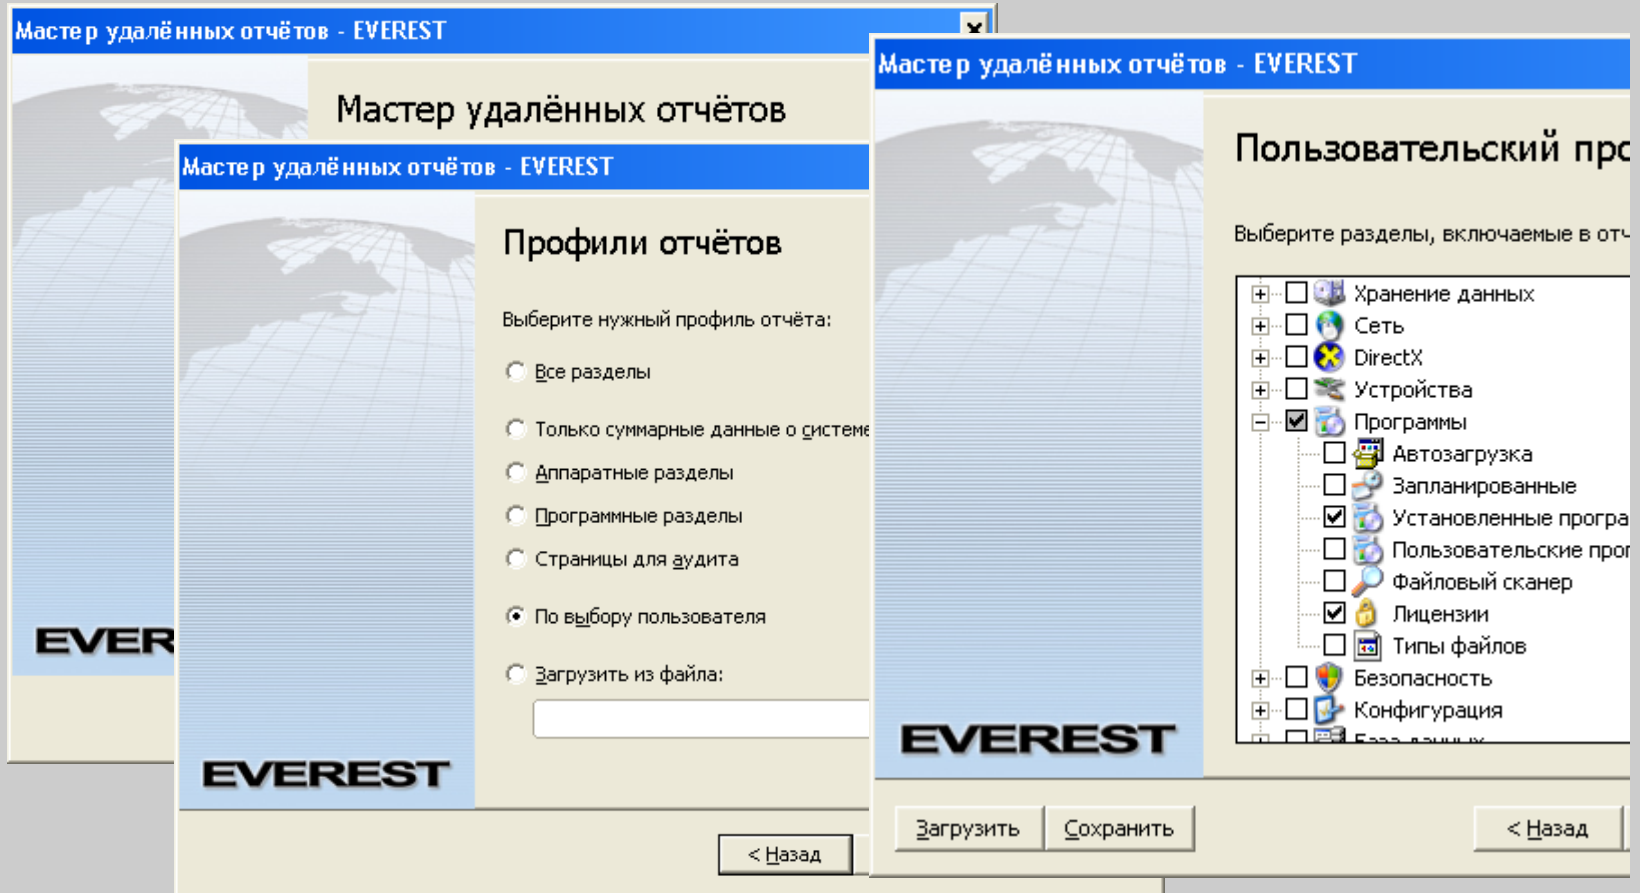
Мастер удалённых отчётов - EVEREST

Мастер удалённых отчётов

EVER

Мастер удалённых отчётов - EVEREST

Профили отчётов

Выберите нужный профиль отчёта:

Все разделы

Только суммарные данные о системе

Аппаратные разделы

Программные разделы

Страницы для аудита

По выбору пользователя

Загрузить из файла:

EVEREST

< Назад

Мастер удалённых отчётов - EVEREST

Пользовательский про

Выберите разделы, включаемые в отч

Хранение данных
Сеть
DirectX
Устройства
Программы
Автозагрузка
Запланированные
Установленные програ
Пользовательские прог
Файловый сканер
Лицензии
Типы файлов
Безопасность
Конфигурация
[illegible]

EVEREST

Загрузить
Сохранить
< Назад